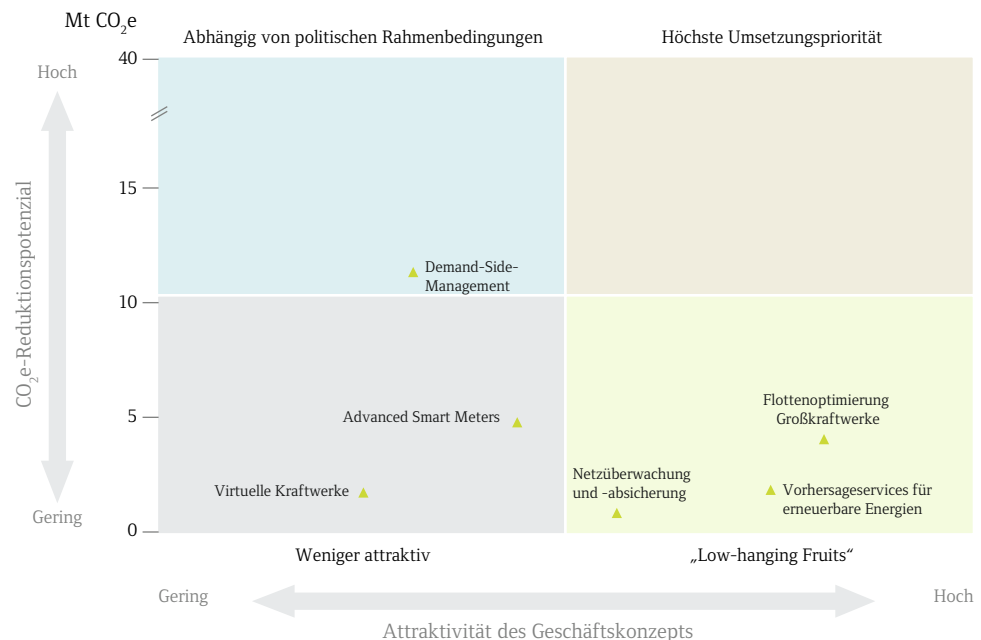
Mt $CO_2e$

Abhängig von politischen Rahmenbedingungen

Höchste Umsetzungspriorität

Hoch

40

15

10

5

0

Gering

$CO_2e$-Reduktionspotenzial

Demand-Side-Management

Advanced Smart Meters

Virtuelle Kraftwerke

Flottenoptimierung Großkraftwerke

Netzüberwachung und -absicherung

Vorhersageservices für erneuerbare Energien

Weniger attraktiv

„Low-hanging Fruits“

Gering

Hoch

Attraktivität des Geschäftskonzepts